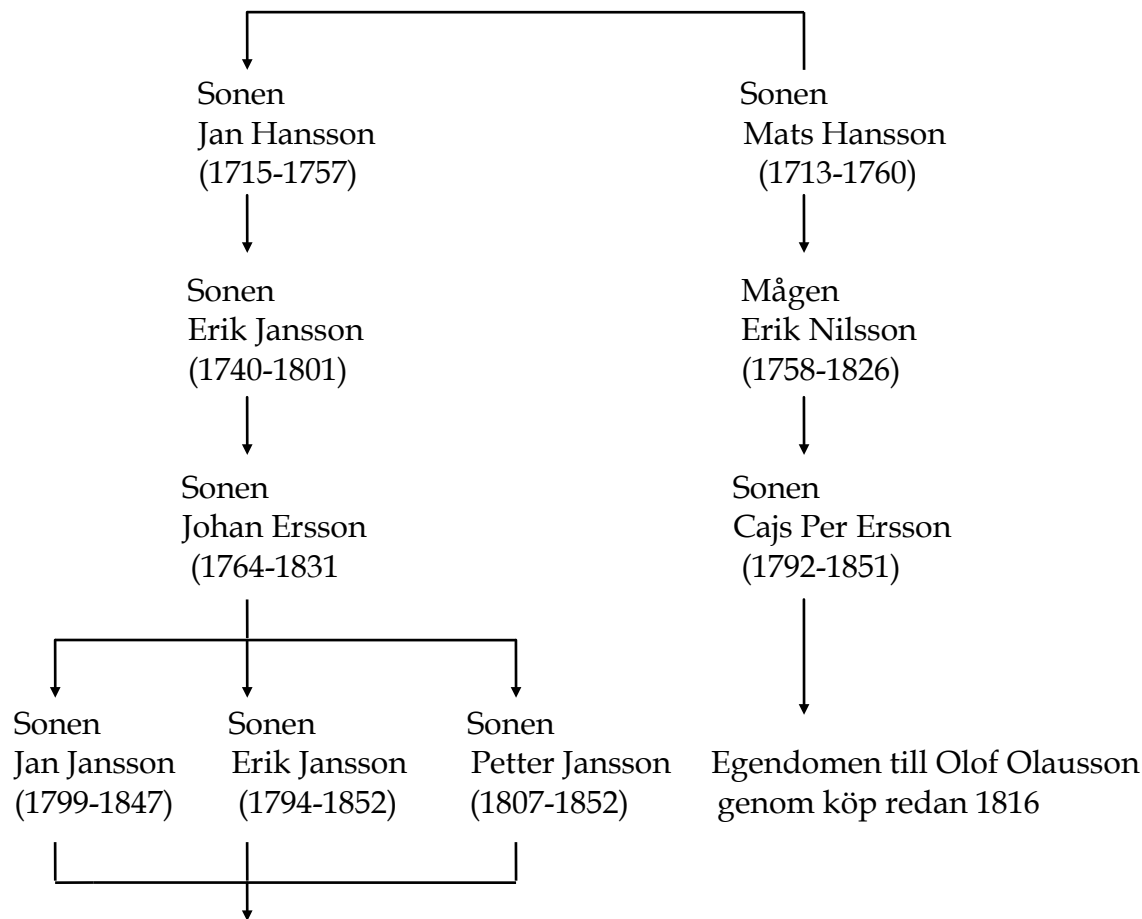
Sonen
Jan Hansson
(1715-1757)

Sonen
Mats Hansson
(1713-1760)

Sonen
Erik Jansson
(1740-1801)

Mågen
Erik Nilsson
(1758-1826)

Sonen
Johan Ersson
(1764-1831

Sonen
Cajs Per Ersson
(1792-1851)

Sonen
Jan Jansson
(1799-1847)

Sonen
Erik Jansson
(1794-1852)

Sonen
Petter Jansson
(1807-1852)

Egendomen till Olof Olausson genom köp redan 1816